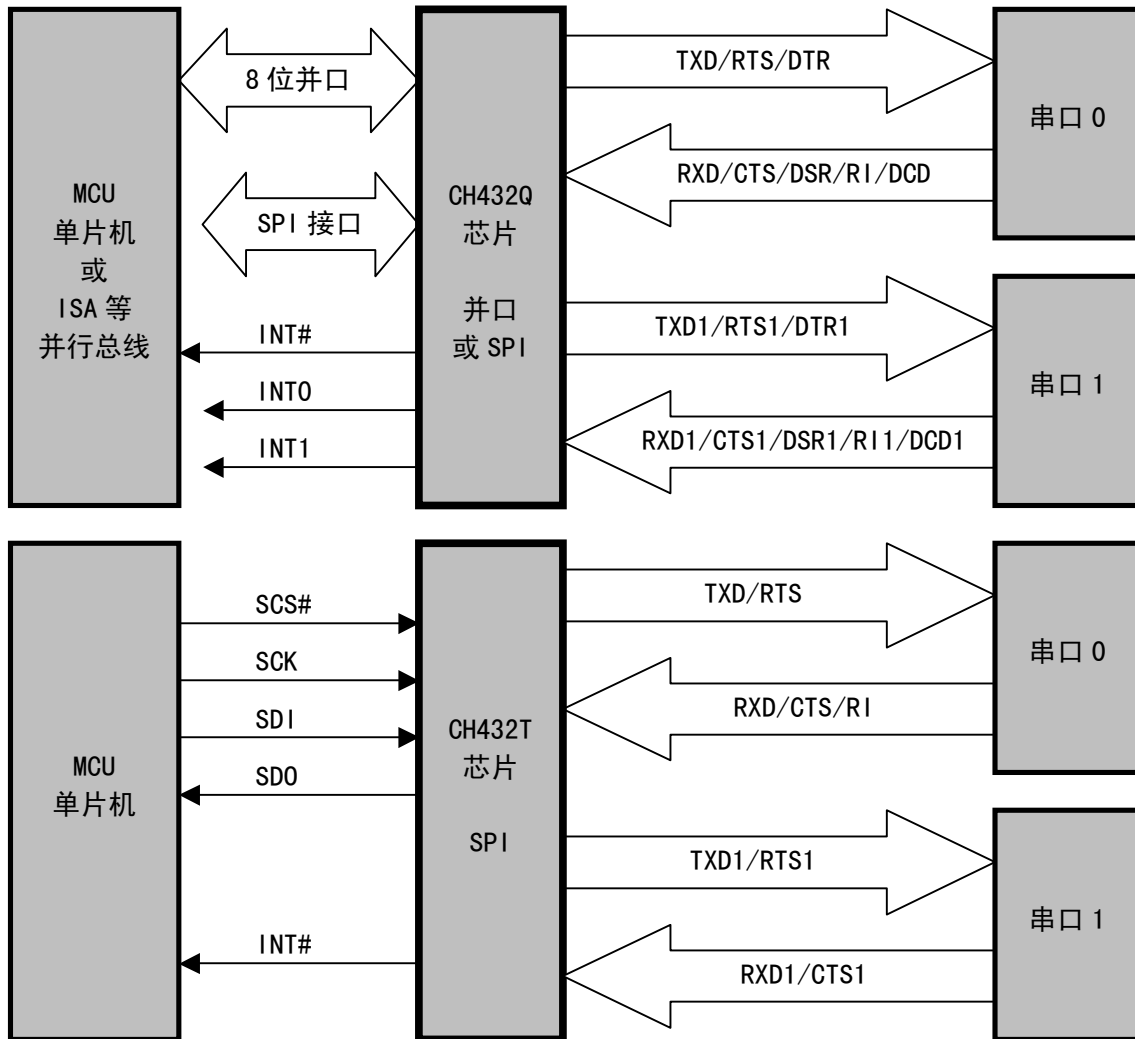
MCU
单片机
或
ISA 等
并行总线

8 位并口

SPI 接口

INT#

INT0

INT1

CH432Q
芯片

并口
或 SPI

TXD/RTS/DTR

RXD/CTS/DSR/RI/DCD

TXD1/RTS1/DTR1

RXD1/CTS1/DSR1/RI1/DCD1

串口 0

串口 1

MCU
单片机

SCS#

SCK

SDI

SDO

INT#

CH432T
芯片

SPI

TXD/RTS

RXD/CTS/RI

TXD1/RTS1

RXD1/CTS1

串口 0

串口 1